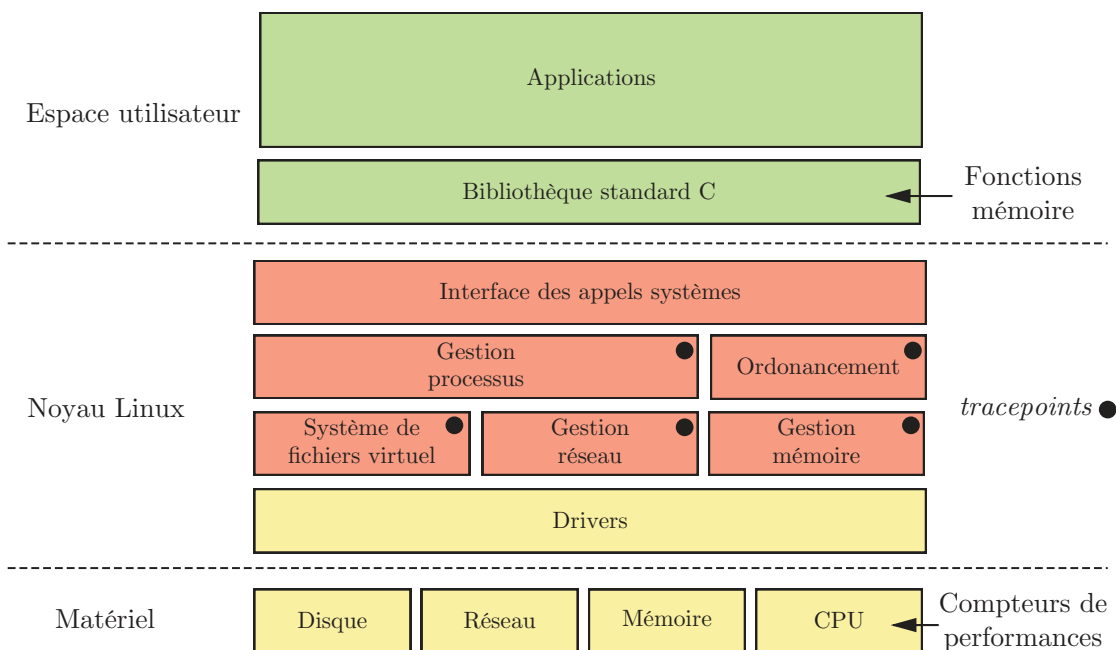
Espace utilisateur

Applications

Bibliothèque standard C

Fonctions mémoire

Noyau Linux

Interface des appels systèmes

Gestion processus

Ordonancement

Système de fichiers virtuel

Gestion réseau

Gestion mémoire

*tracepoints*

Drivers

Matériel

Disque

Réseau

Mémoire

CPU

Compteurs de performances